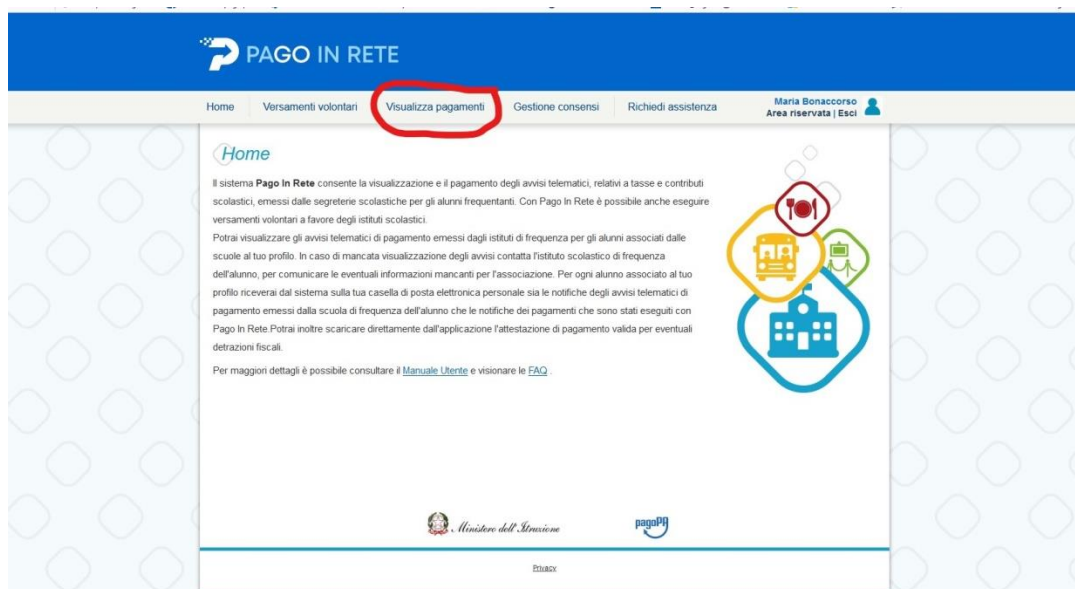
PAGO IN RETE

Home | Versamenti volontari | Visualizza pagamenti | Gestione consensi | Richiedi assistenza

Maria Bonaccorso
Area riservata | Esci

Home

Il sistema Pago In Rete consente la visualizzazione e il pagamento degli avvisi telematici, relativi a tasse e contributi scolastici, emessi dalle segreterie scolastiche per gli alunni frequentanti. Con Pago In Rete è possibile anche eseguire versamenti volontari a favore degli istituti scolastici.
Potrai visualizzare gli avvisi telematici di pagamento emessi dagli istituti di frequenza per gli alunni associati dalle scuole al tuo profilo. In caso di mancata visualizzazione degli avvisi contatta l'istituto scolastico di frequenza dell'alunno, per comunicare le eventuali informazioni mancanti per l'associazione. Per ogni alunno associato al tuo profilo riceverai dal sistema sulla tua casella di posta elettronica personale sia le notifiche degli avvisi telematici di pagamento emessi dalla scuola di frequenza dell'alunno che le notifiche dei pagamenti che sono stati eseguiti con Pago In Rete.Potrai inoltre scaricare direttamente dall'applicazione l'attestazione di pagamento valida per eventuali detrazioni fiscali.

Per maggiori dettagli è possibile consultare il Manuale Utente e visionare le FAQ .

Ministero dell'Istruzione

pagoPA

Privacy